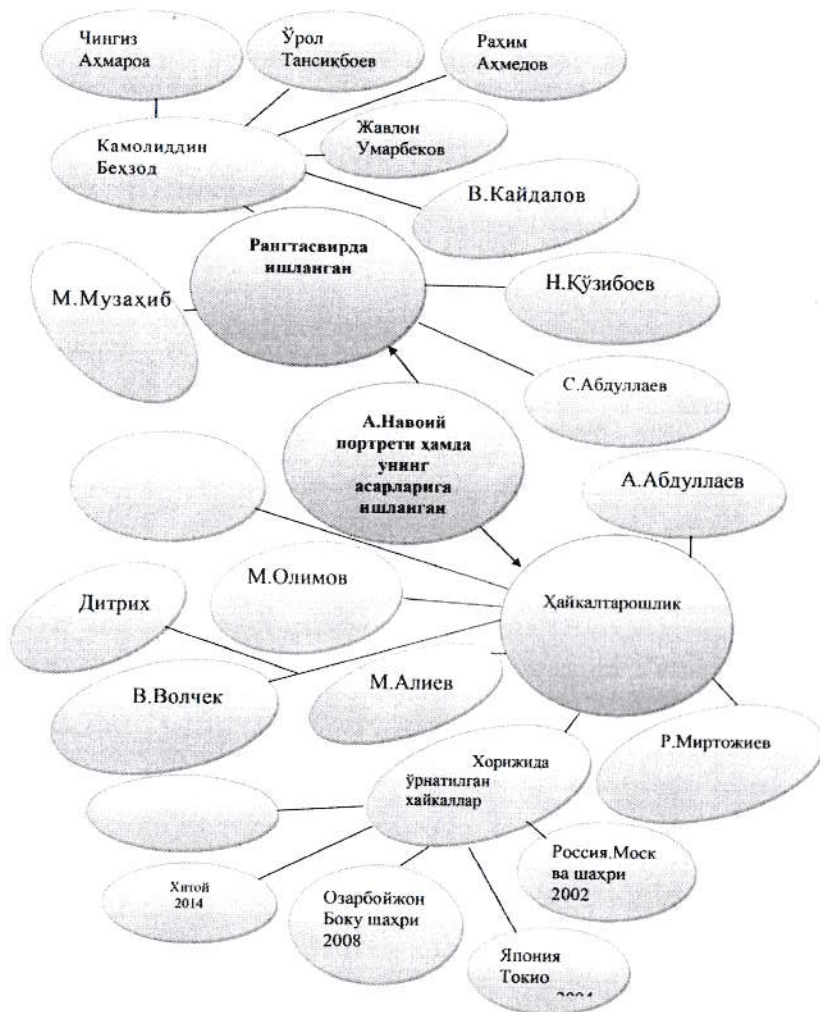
Чингиз Аҳмароа

Ўрол Тансиқбоев

Раҳим Аҳмедов

Камолиддин Беҳзод

Жавлон Умарбеков

В.Кайдалов

Рангтасвирда ишланган

М.Музаҳиб

Н.Қўзибоев

С.Абдуллаев

А.Навоий портрети ҳамда унинг асарларига ишланган

А.Абдуллаев

М.Олимов

Дитрих

Ҳайкалтарошлик

В.Волчек

М.Алиев

Р.Миртожиев

Хорижида ўрнатилган ҳайкаллар

Россия.Москва шаҳри 2002

Хитой 2014

Озарбойжон Боку шаҳри 2008

Япония Токио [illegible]